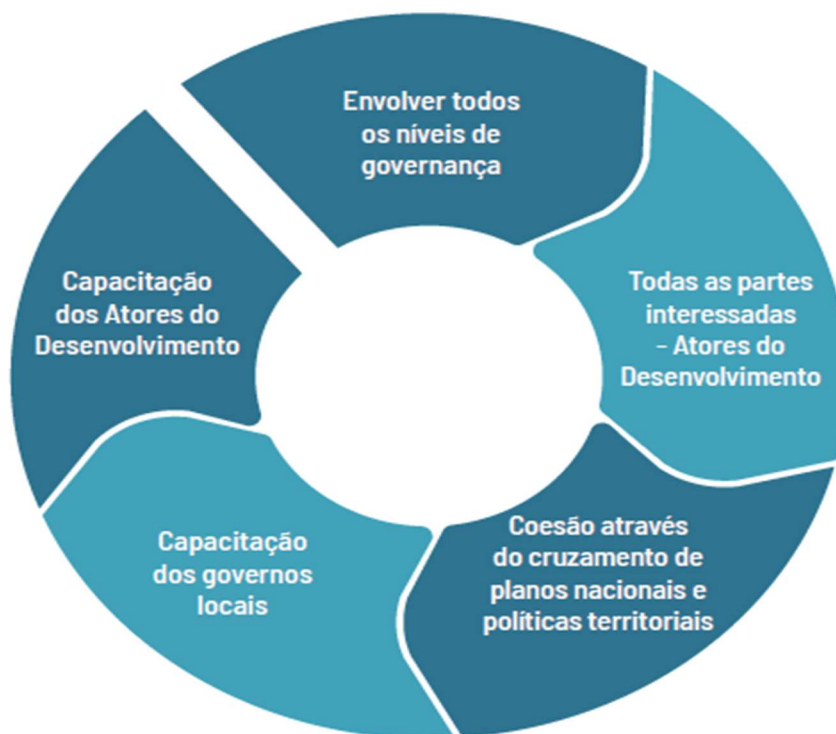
Envolver todos os níveis de governança

Todas as partes interessadas – Atores do Desenvolvimento

Coesão através do cruzamento de planos nacionais e políticas territoriais

Capacitação dos governos locais

Capacitação dos Atores do Desenvolvimento